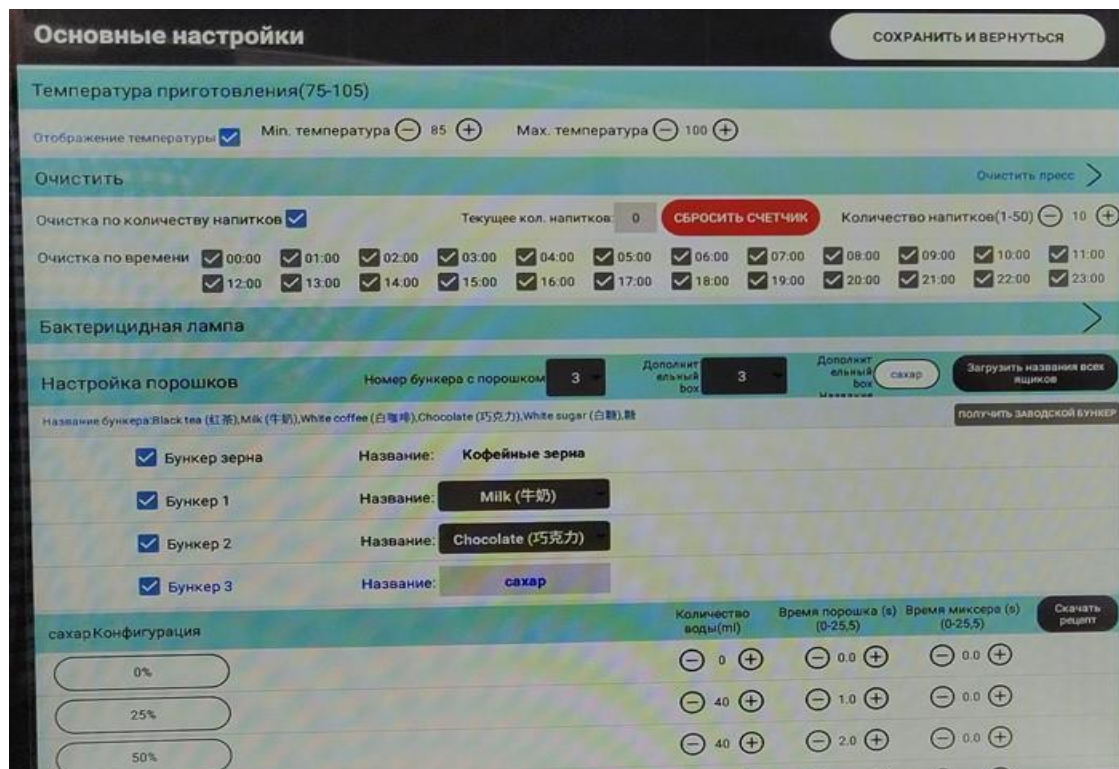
Основные настройки

СОХРАНИТЬ И ВЕРНУТЬСЯ

Температура приготовления(75-105)

Отображение температуры Min. температура 85 Max. температура 100

Очистить

Очистить пресс

Очистка по количеству напитков

Текущее кол. напитков: 0

СБРОСИТЬ СЧЕТЧИК

Количество напитков(1-50) 10

Очистка по времени 00:00 01:00 02:00 03:00 04:00 05:00 06:00 07:00 08:00 09:00 10:00 11:00 12:00 13:00 14:00 15:00 16:00 17:00 18:00 19:00 20:00 21:00 22:00 23:00

Бактерицидная лампа

Настройка порошков

Номер бункера с порошком 3

Дополнительный box 3

Дополнительный box сахар

Загрузить названия всех ящиков

Название бункера:Black tea (红茶),Milk (牛奶),White coffee (白咖啡),Chocolate (巧克力),White sugar (白糖),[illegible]

получить заводской бункер

Бункер зерна Название: Кофейные зерна

Бункер 1 Название: Milk (牛奶)

Бункер 2 Название: Chocolate (巧克力)

Бункер 3 Название: сахар

сахар Конфигурация

Количество воды(ml)

Время порошка (s) (0-25,5)

Время миксера (s) (0-25,5)

Скачать рецепт

| | | | |
|---|---|---|---|
| 0% | 0 | 0.0 | 0.0 |
| 25% | 40 | 1.0 | 0.0 |
| 50% | 40 | 2.0 | 0.0 |